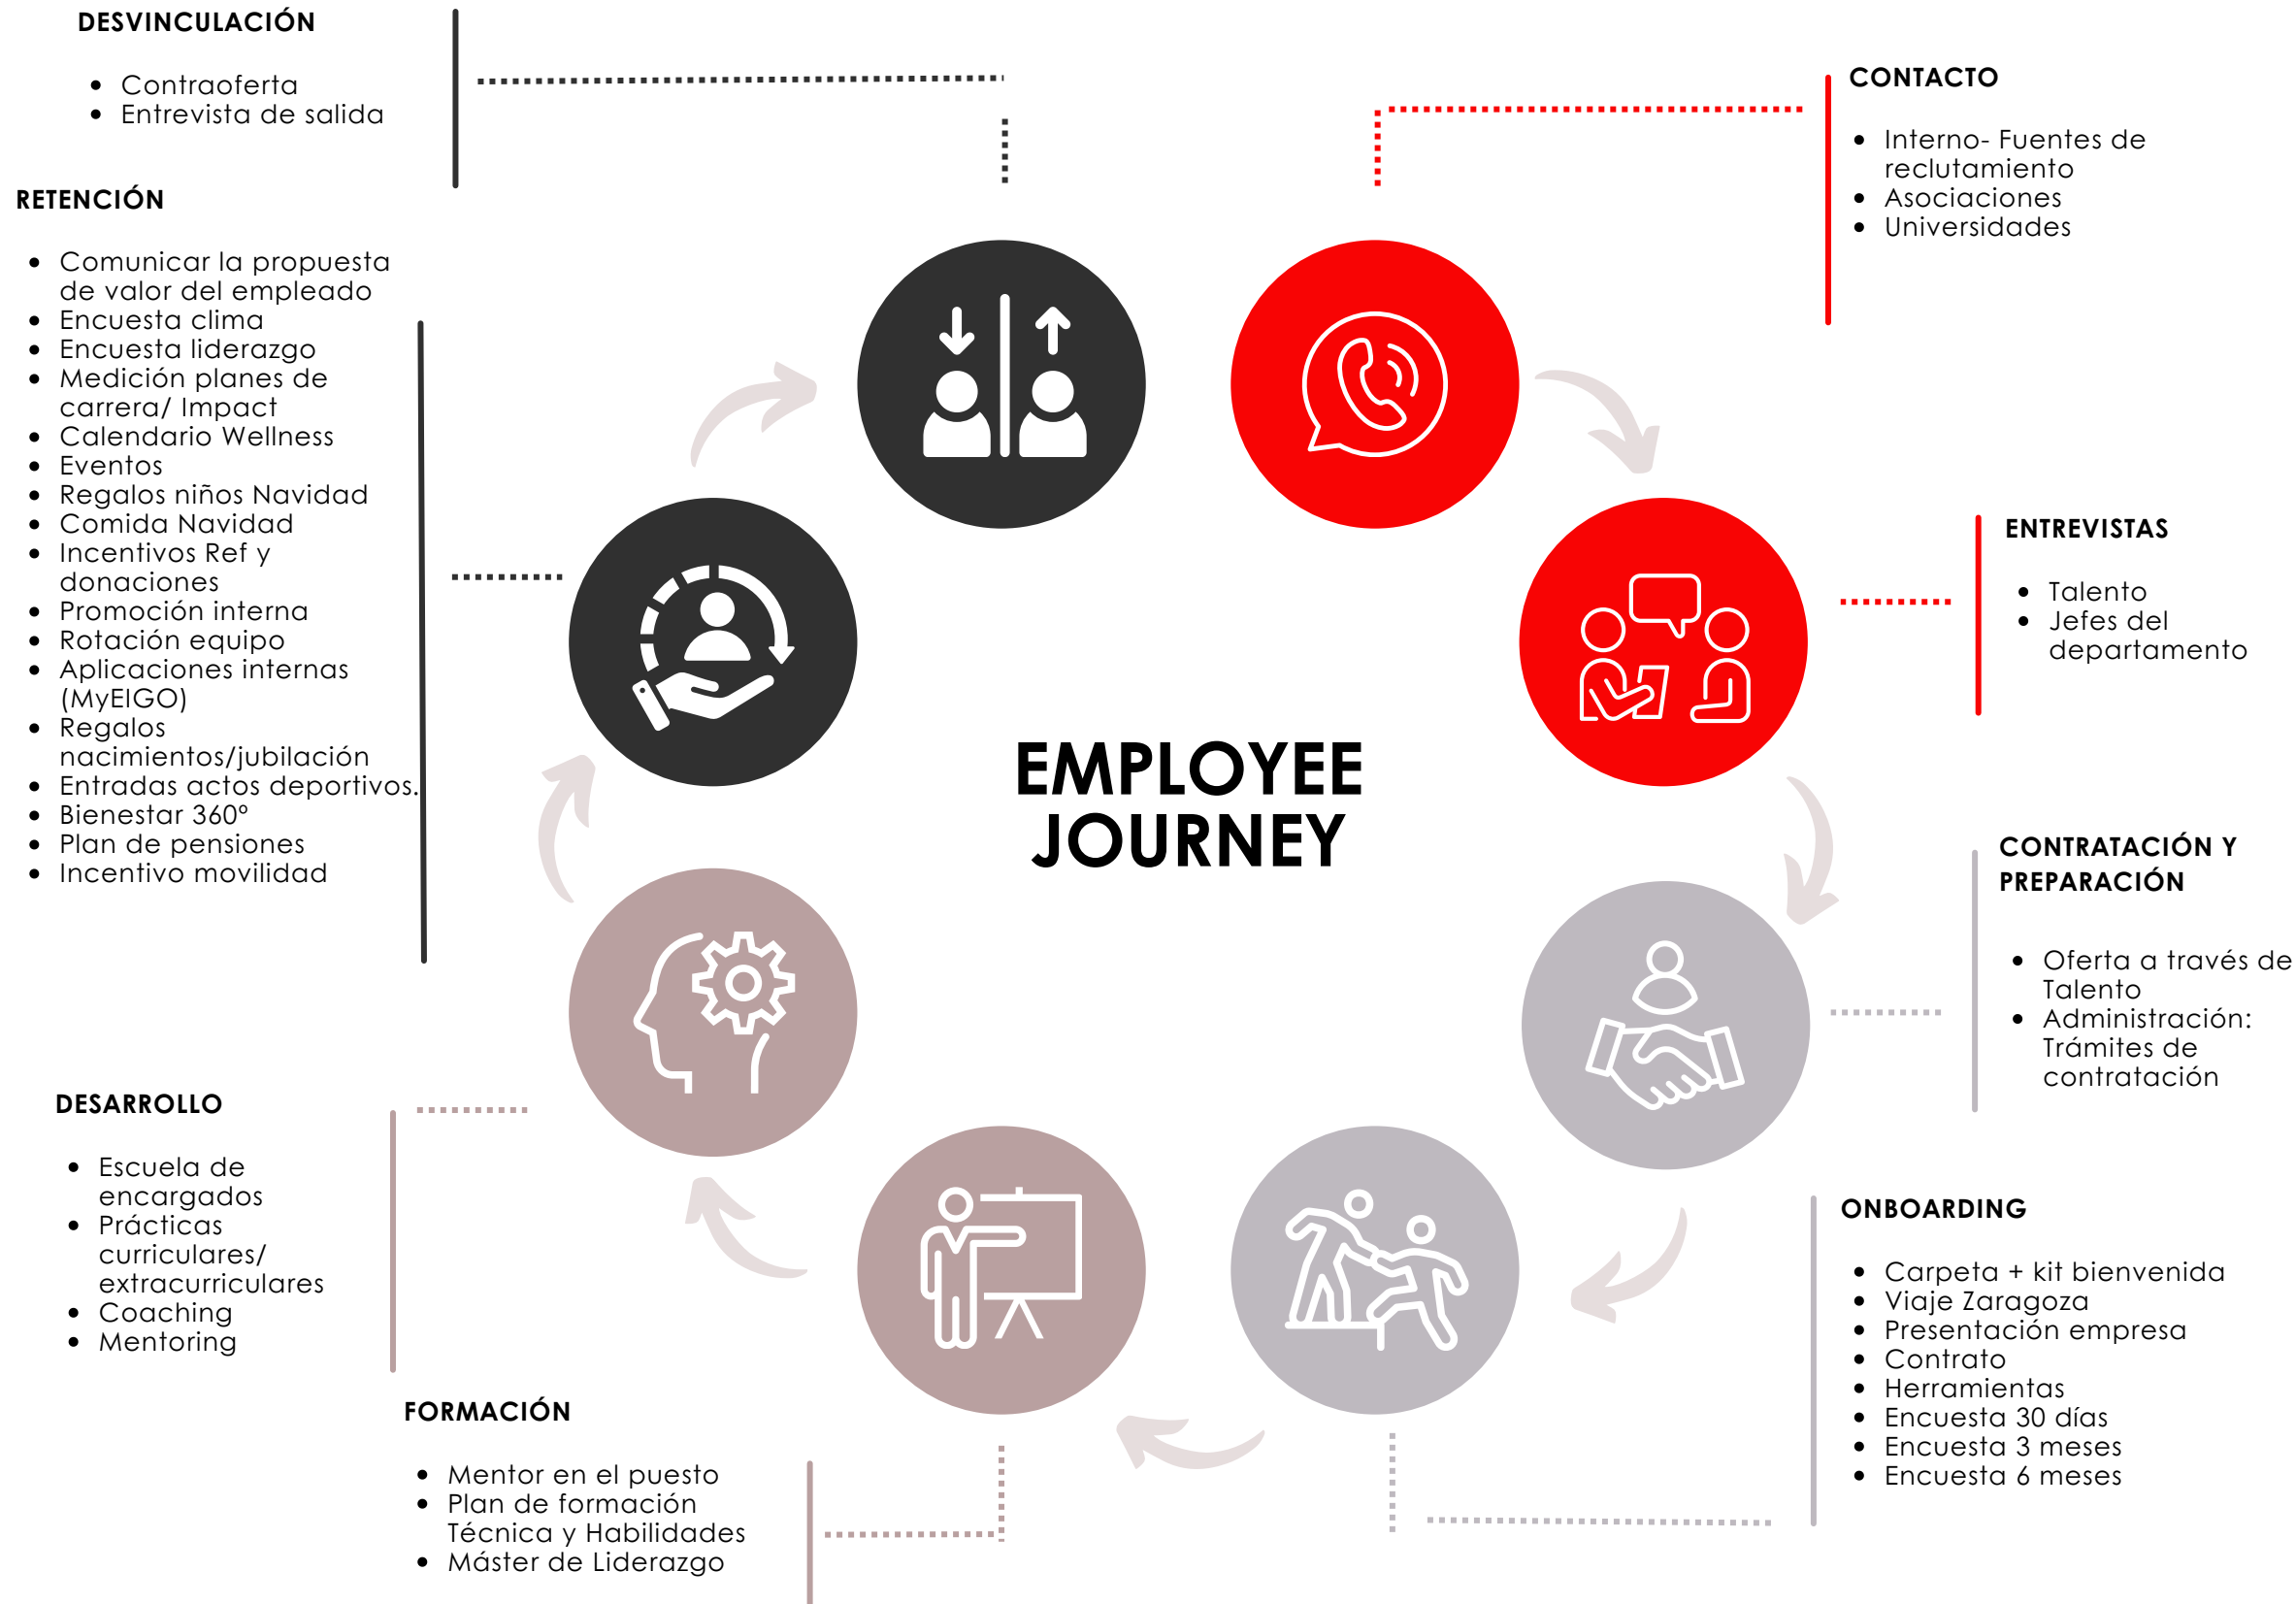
DESVINCULACIÓN

- Contraoferta
- Entrevista de salida

RETENCIÓN

- Comunicar la propuesta de valor del empleado
- Encuesta clima
- Encuesta liderazgo
- Medición planes de carrera/ Impact
- Calendario Wellness
- Eventos
- Regalos niños Navidad
- Comida Navidad
- Incentivos Ref y donaciones
- Promoción interna
- Rotación equipo
- Aplicaciones internas (MyEIGO)
- Regalos nacimientos/jubilación
- Entradas actos deportivos.
- Bienestar 360º
- Plan de pensiones
- Incentivo movilidad

CONTACTO

- Interno- Fuentes de reclutamiento
- Asociaciones
- Universidades

ENTREVISTAS

- Talento
- Jefes del departamento

EMPLOYEE JOURNEY

CONTRATACIÓN Y PREPARACIÓN

- Oferta a través de Talento
- Administración: Trámites de contratación

DESARROLLO

- Escuela de encargados
- Prácticas curriculares/ extracurriculares
- Coaching
- Mentoring

ONBOARDING

- Carpeta + kit bienvenida
- Viaje Zaragoza
- Presentación empresa
- Contrato
- Herramientas
- Encuesta 30 días
- Encuesta 3 meses
- Encuesta 6 meses

FORMACIÓN

- Mentor en el puesto
- Plan de formación Técnica y Habilidades
- Máster de Liderazgo